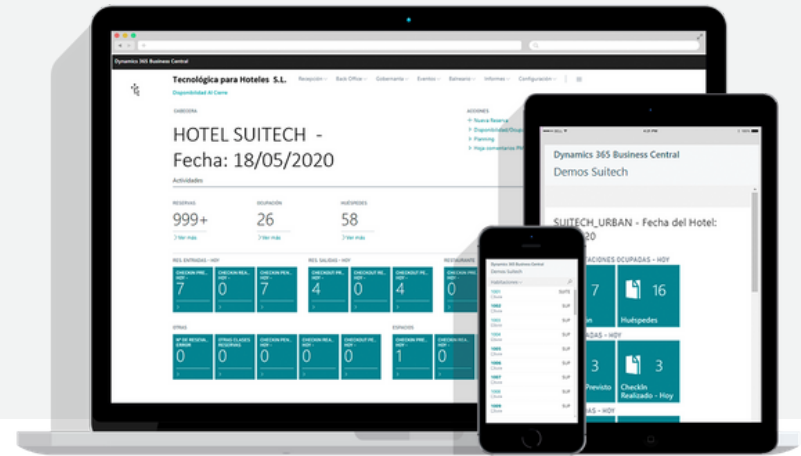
Dynamics 365 Business Central

Tecnológica para Hoteles S.L.
Recepción Back Office Gobernanta Eventos Balneario Informes Configuración
Disponibilidad Al Cierre

CABECERA

HOTEL SUITECH - Fecha: 18/05/2020

Actividades

RESERVAS
999+
Ver más

OCUPACIÓN
26
Ver más

HUÉSPEDES
58
Ver más

ACCIONES
Nueva Reserva
Disponibilidad/Ocup
Planning
Hoja comentarios PR

RES. ENTRADAS - HOY
CHECKIN PRE... HOY
7
CHECKIN REA... HOY
0
CHECKIN PEN... HOY
7

RES. SALIDAS - HOY
CHECKOUT PR... HOY
4
CHECKOUT RE... HOY
0
CHECKOUT PE... HOY
4

RESTAURANTE
CHECKIN PRE...
0

OTRAS
Nº DE RESERVA... ERROR
0
OTRAS CLASES RESERVAS
0
CHECKIN PEN... HOY
0
CHECKIN PEN... HOY
0
CHECKOUT PE... HOY
0

ESPACIOS
CHECKIN PRE... HOY
1
CHECKIN PEN...
0

Dynamics 365 Business Central
Demos Suitech

SUITECH_URBAN - Fecha del Hotel: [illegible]20

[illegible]ACIONES OCUPADAS - HOY
7
16
Huéspedes

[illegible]ADAS - HOY
3
Previsto
3
CheckIn Realizado - Hoy

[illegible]S - HOY

Dynamics 365 Business Central
Demos Suitech
Habitaciones
SUITE
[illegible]